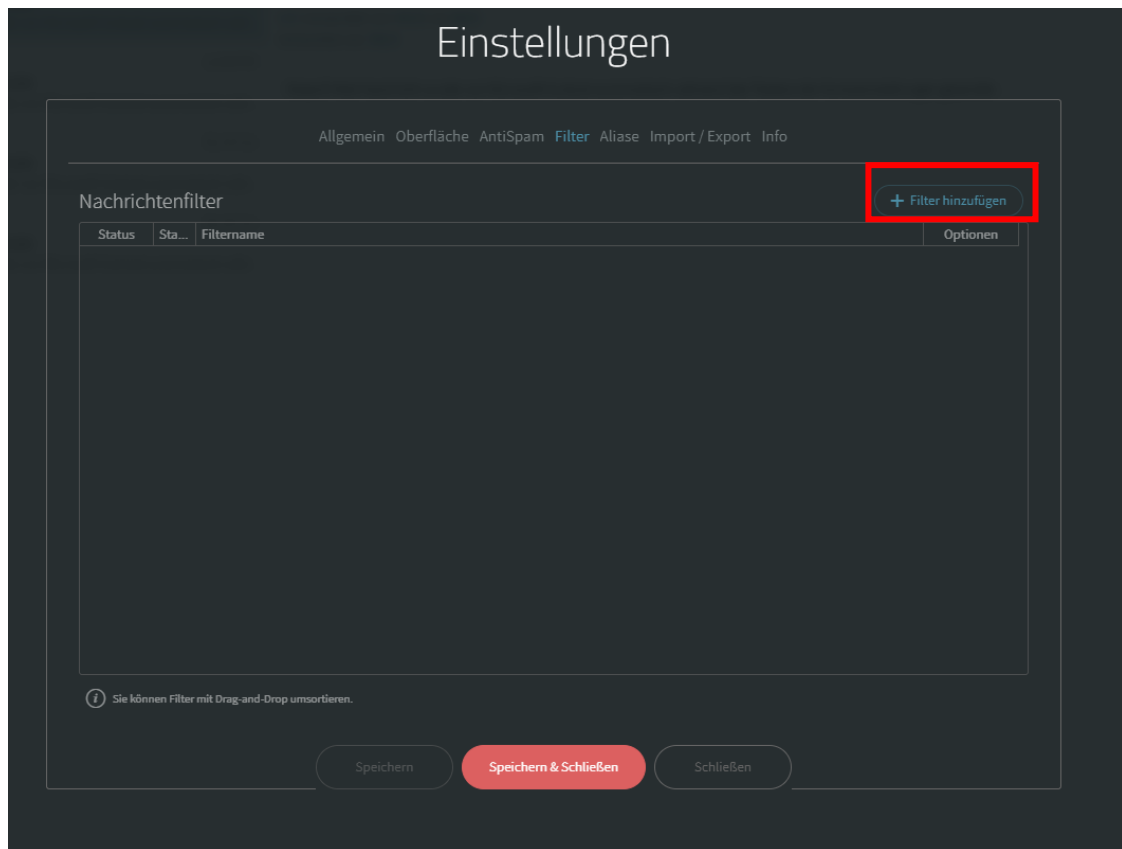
Einstellungen

Allgemein Oberfläche AntiSpam Filter Aliase Import / Export Info

Nachrichtenfilter

+ Filter hinzufügen

| Status | Sta... | Filtername | Optionen |
|---|---|---|---|

Sie können Filter mit Drag-and-Drop umsortieren.

Speichern

Speichern & Schließen

Schließen